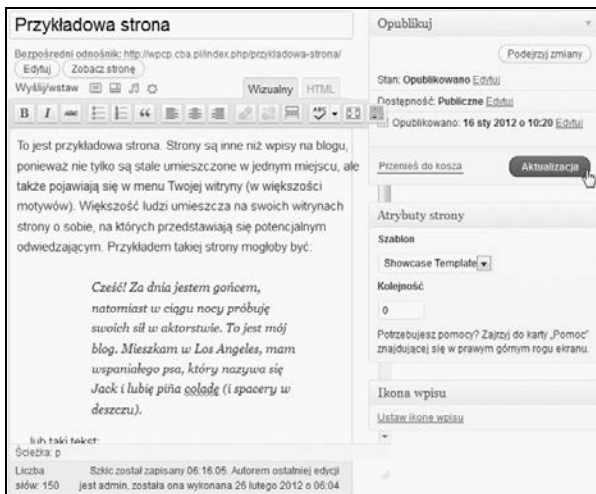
Przykładowa strona

Bezpośredni odnośnik: http://wpcp.cba.pl/index.php/przykladowa-strona/ Edytuj Zobacz stronę

Wyślij/wstaw

Wizualny HTML

B I

To jest przykładowa strona. Strony są inne niż wpisy na blogu, ponieważ nie tylko są stale umieszczone w jednym miejscu, ale także pojawiają się w menu Twojej witryny (w większości motywów). Większość ludzi umieszcza na swoich witrynach strony o sobie, na których przedstawiają się potencjalnym odwiedzającym. Przykładem takiej strony mogłoby być:

Cześć! Za dnia jestem gońcem, natomiast w ciągu nocy próbuję swoich sił w aktorstwie. To jest mój blog. Mieszkam w Los Angeles, mam wspaniałego psa, który nazywa się Jack i lubię piña coladę (i spacery w deszczu).

lub taki tekst:

Ścieżka: p

Liczba słów: 150

Szkic został zapisany 06:16:05. Autorem ostatniej edycji jest admin, została ona wykonana 26 lutego 2012 o 06:04

Opublikuj

Podejrzyj zmiany

Stan: Opublikowano Edytuj

Dostępność: Publiczne Edytuj

Opublikowano: 16 sty 2012 o 10:20 Edytuj

Przenieś do kosza

Aktualizacja

Atrybuty strony

Szablon

Showcase Template

Kolejność

0

Potrzebujesz pomocy? Zajrzyj do karty „Pomoc" znajdującej się w prawym górnym rogu ekranu.

Ikona wpisu

Ustaw ikonę wpisu